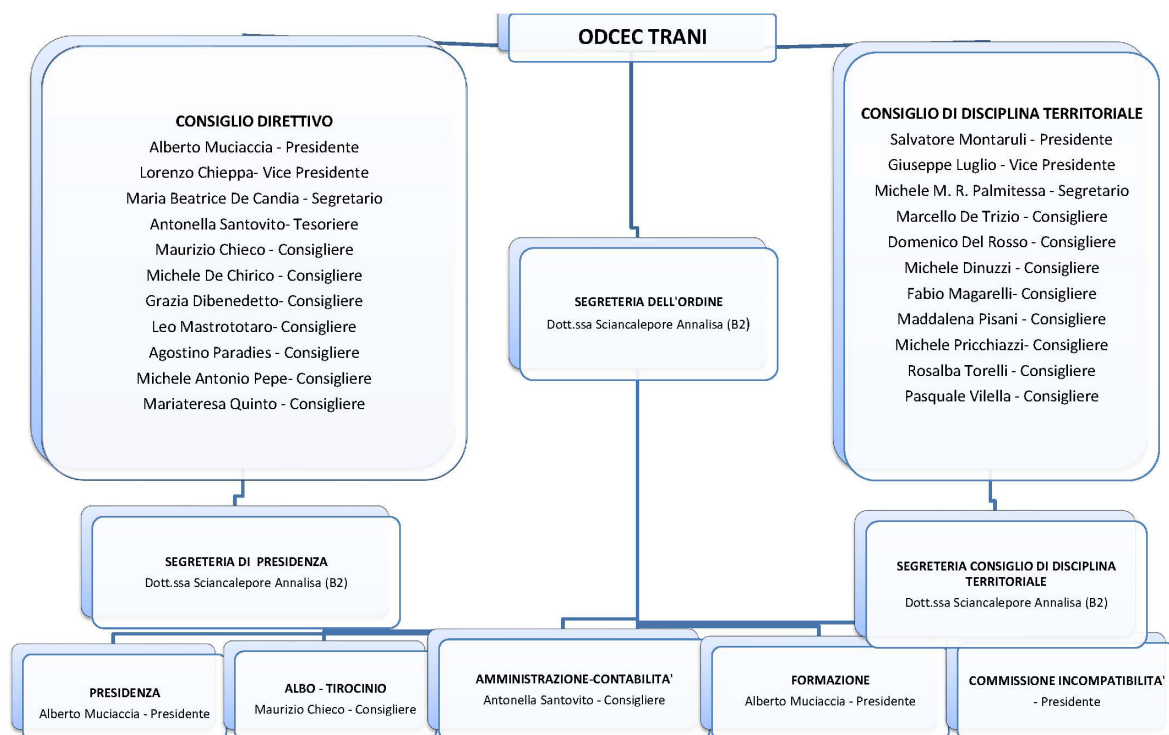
ODCEC TRANI

CONSIGLIO DIRETTIVO
Alberto Muciaccia - Presidente
Lorenzo Chieppa- Vice Presidente
Maria Beatrice De Candia - Segretario
Antonella Santovito- Tesoriere
Maurizio Chieco - Consigliere
Michele De Chirico - Consigliere
Grazia Dibenedetto- Consigliere
Leo Mastrototaro- Consigliere
Agostino Paradies - Consigliere
Michele Antonio Pepe- Consigliere
Mariateresa Quinto - Consigliere

SEGRETERIA DELL'ORDINE
Dott.ssa Sciancalepore Annalisa (B2)

CONSIGLIO DI DISCIPLINA TERRITORIALE
Salvatore Montaruli - Presidente
Giuseppe Luglio - Vice Presidente
Michele M. R. Palmitessa - Segretario
Marcello De Trizio - Consigliere
Domenico Del Rosso - Consigliere
Michele Dinuzzi - Consigliere
Fabio Magarelli- Consigliere
Maddalena Pisani - Consigliere
Michele Pricchiazzi- Consigliere
Rosalba Torelli - Consigliere
Pasquale Vilella - Consigliere

SEGRETERIA DI PRESIDENZA
Dott.ssa Sciancalepore Annalisa (B2)

SEGRETERIA CONSIGLIO DI DISCIPLINA TERRITORIALE
Dott.ssa Sciancalepore Annalisa (B2)

PRESIDENZA
Alberto Muciaccia - Presidente

ALBO - TIROCINIO
Maurizio Chieco - Consigliere

AMMINISTRAZIONE-CONTABILITA'
Antonella Santovito - Consigliere

FORMAZIONE
Alberto Muciaccia - Presidente

COMMISSIONE INCOMPATIBILITA'
- Presidente